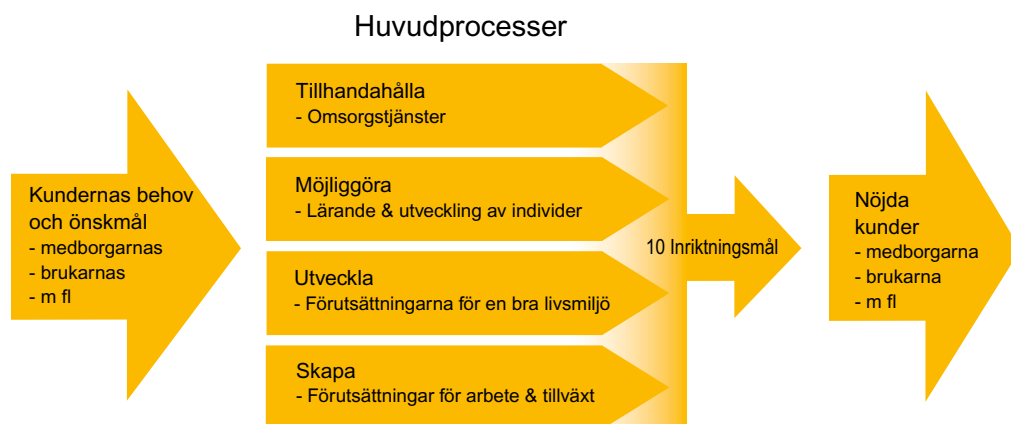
Huvudprocesser

Kundernas behov och önskmål
- medborgarnas
- brukarnas
- m fl

Tillhandahålla
- Omsorgstjänster

Möjliggöra
- Lärande & utveckling av individer

Utveckla
- Förutsättningarna för en bra livsmiljö

Skapa
- Förutsättningar för arbete & tillväxt

10 Inriktningsmål

Nöjda kunder
- medborgarna
- brukarna
- m fl